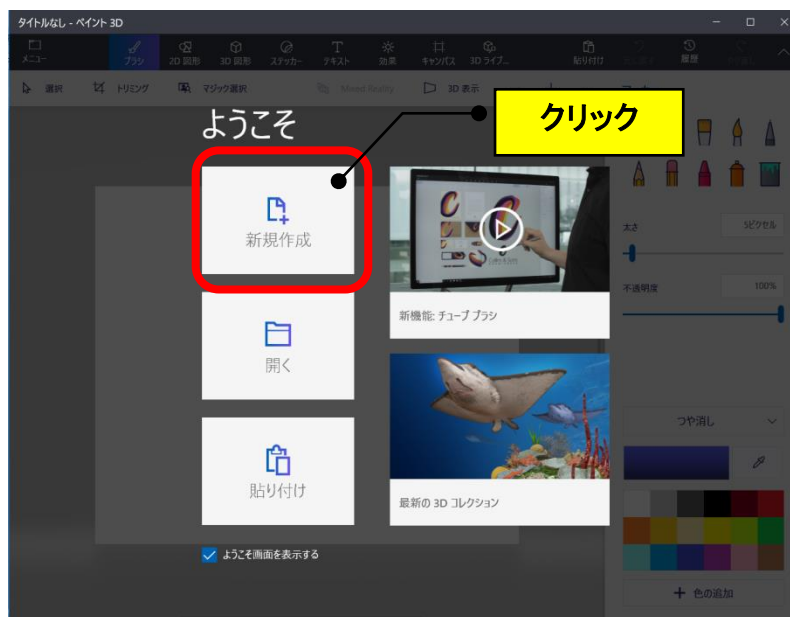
タイトルなし - ペイント 3D

メニュー
ブラシ
2D 図形
3D 図形
ステッカー
テキスト
効果
キャンバス
3D ライブ...
貼り付け
履歴

選択
トリミング
マジック選択
Mixed Reality
3D 表示

ようこそ

クリック

新規作成

新機能: チューブ ブラシ

開く

貼り付け

最新の 3D コレクション

ようこそ画面を表示する

太さ
5ピクセル
不透明度
100%

つや消し

色の追加